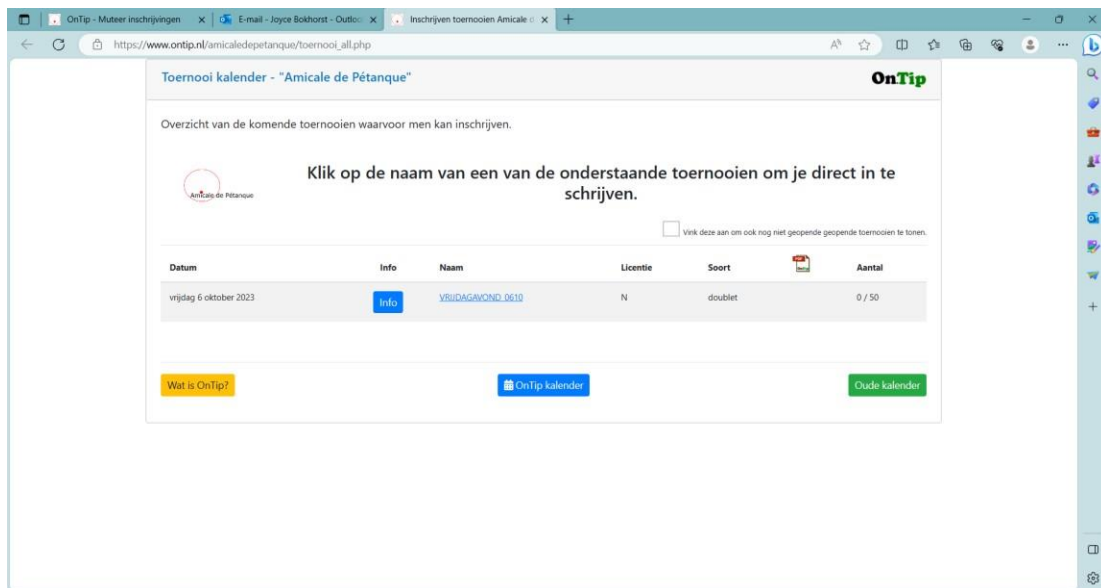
OnTip - Muteer inschrijvingen
E-mail - Joyce Bokhorst - Outloo
Inschrijven toernooien Amicale d

https://www.ontip.nl/amicaledepetanque/toernooi_all.php

Toernooi kalender - "Amicale de Pétanque"

OnTip

Overzicht van de komende toernooien waarvoor men kan inschrijven.

Amicale de Pétanque

Klik op de naam van een van de onderstaande toernooien om je direct in te schrijven.

Vink deze aan om ook nog niet geopende geopende toernooien te tonen.

| Datum | Info | Naam | Licentie | Soort | | Aantal |
|---|---|---|---|---|---|---|
| vrijdag 6 oktober 2023 | Info | VRIJDAGAVOND 0610 | N | doublet | | 0 / 50 |

Wat is OnTip?

OnTip kalender

Oude kalender